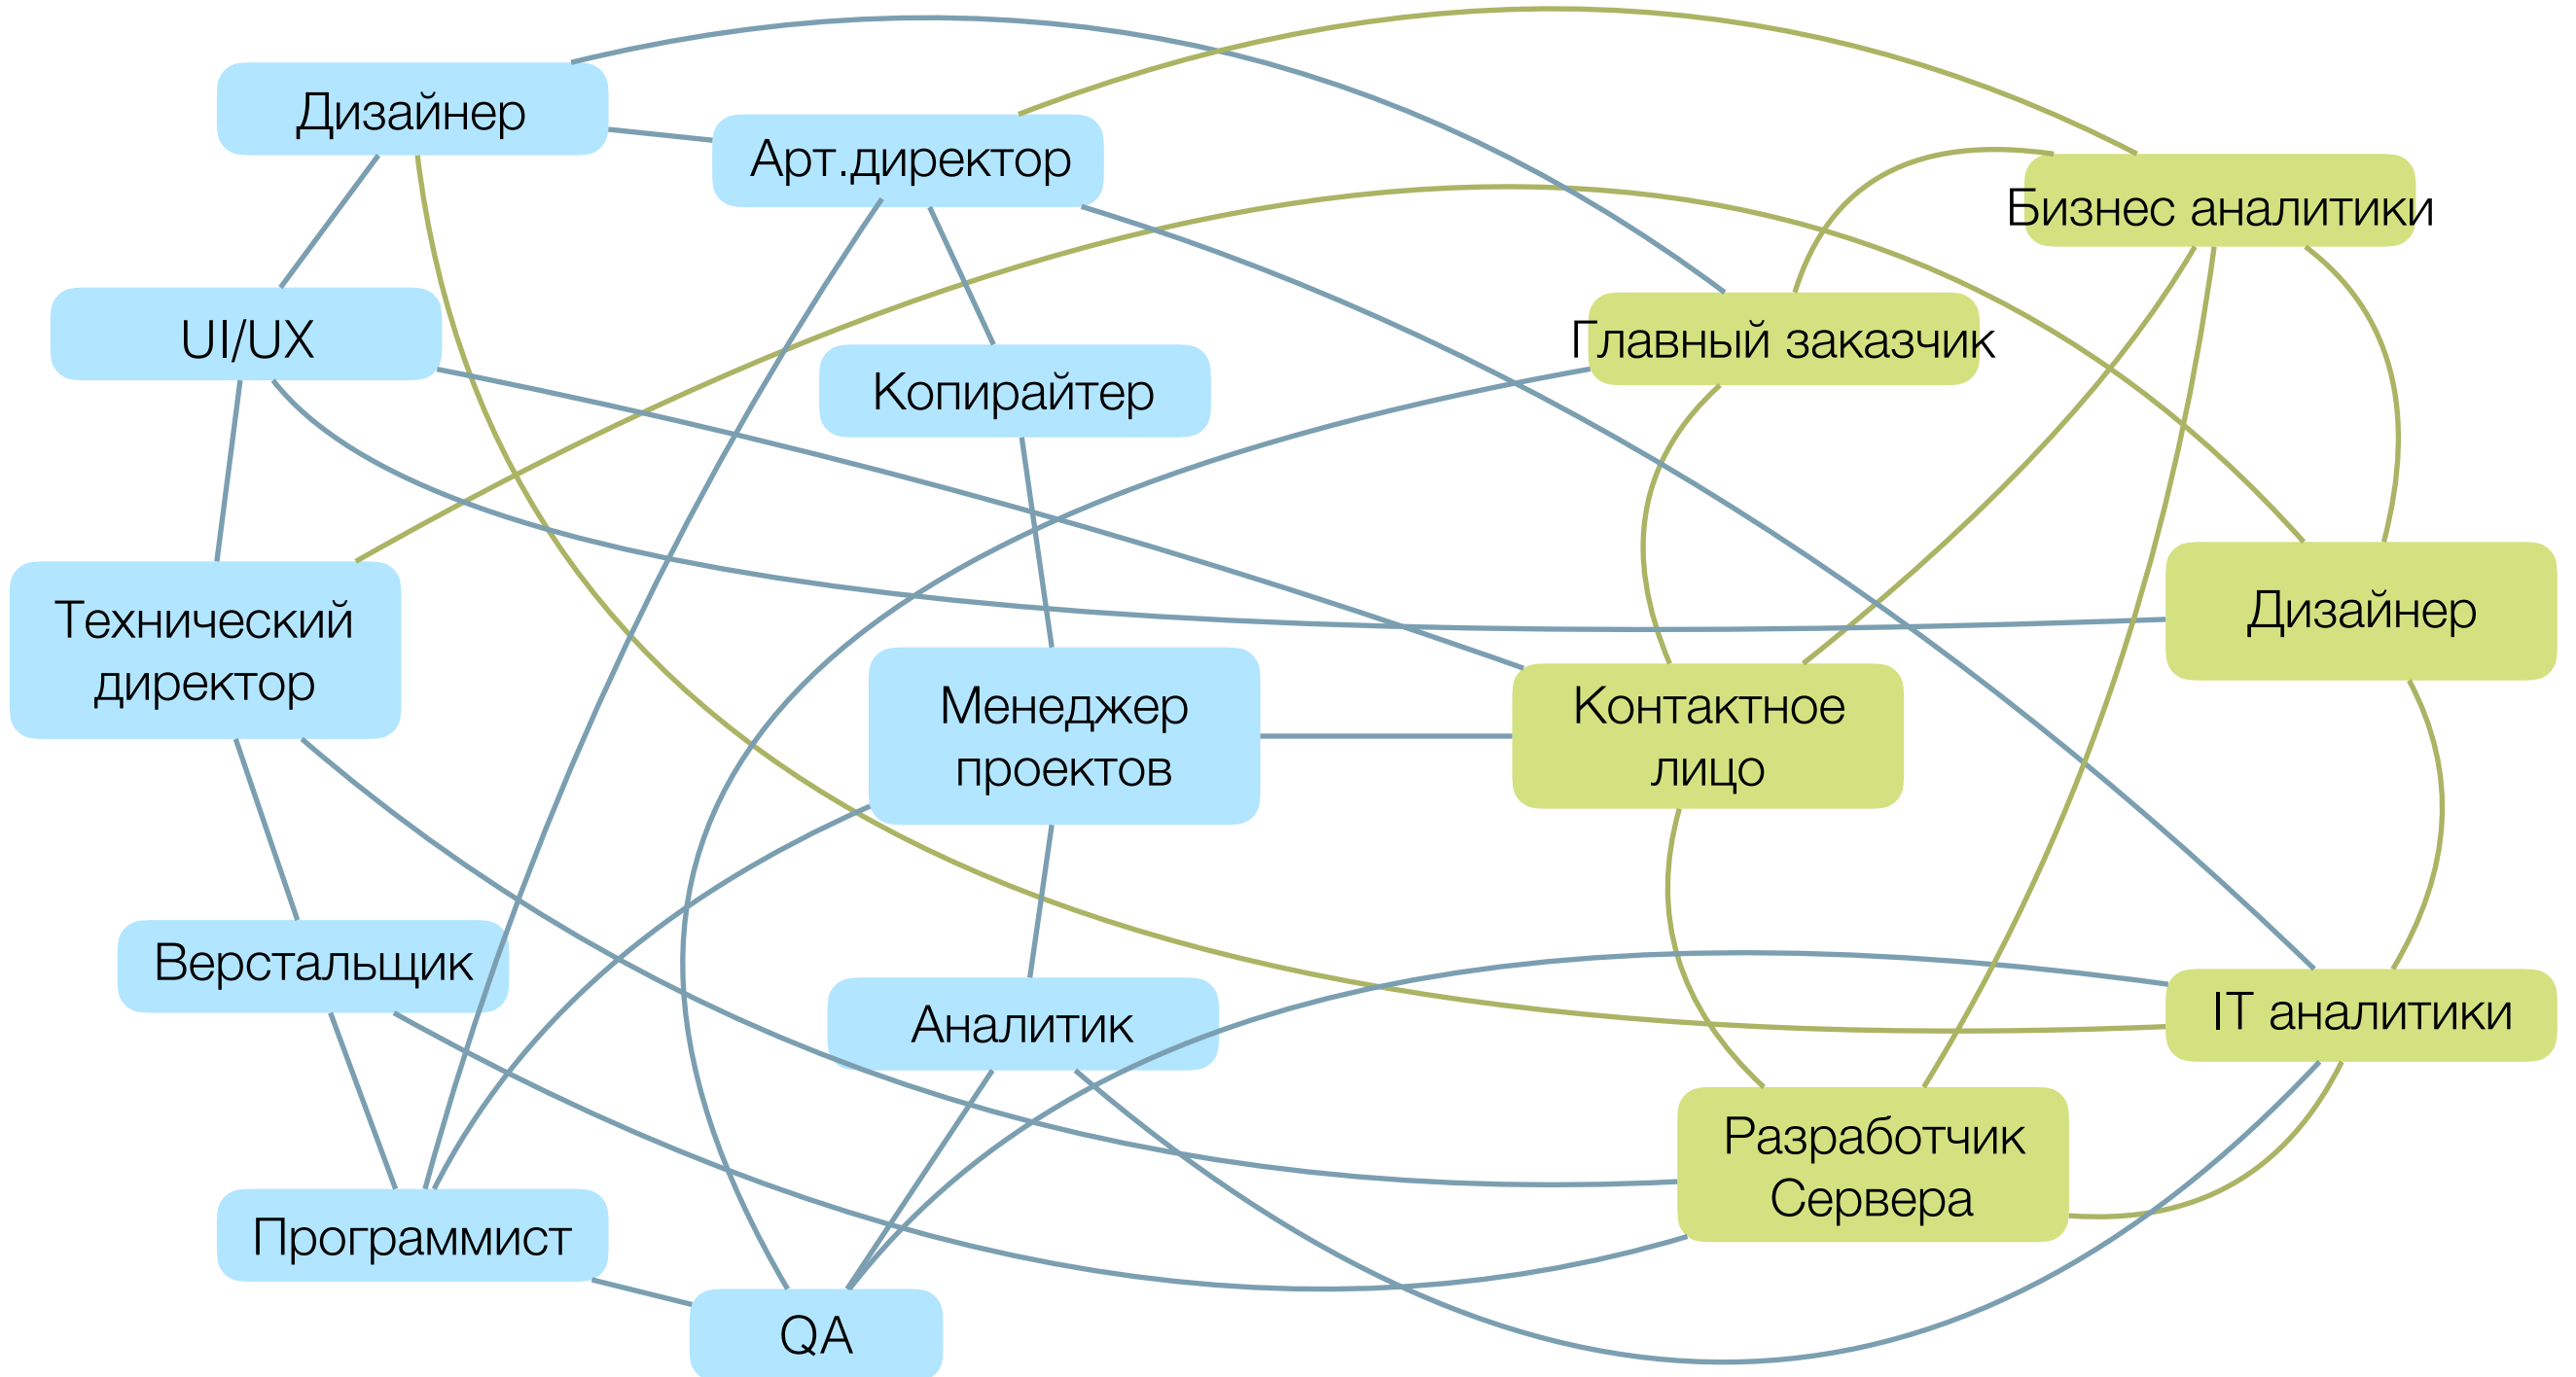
Дизайнер

Арт.директор

Бизнес аналитики

UI/UX

Главный заказчик

Копирайтер

Технический директор

Дизайнер

Менеджер проектов

Контактное лицо

Верстальщик

Аналитик

IT аналитики

Разработчик Сервера

Программист

QA